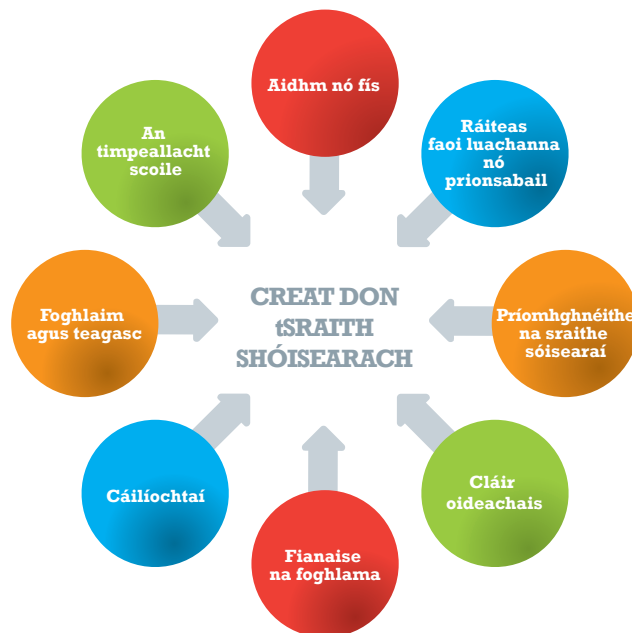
Aidhm nó fís

Ráiteas faoi luachanna nó prionsabail

Príomhghnéithe na sraithe sóisearaí

Cláir oideachais

Fianaise na foghlama

Cáilíochtaí

Foghlaim agus teagasc

An timpeallacht scoile

CREAT DON tSRAITH SHÓISEARACH